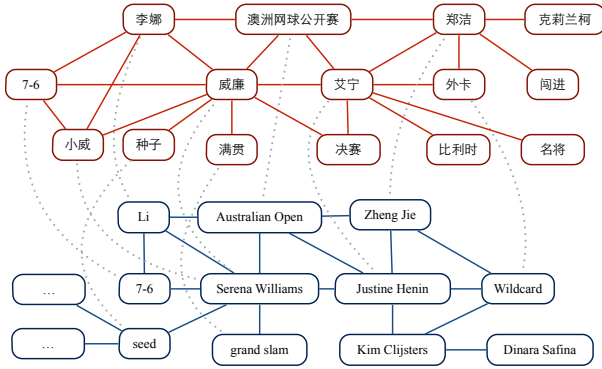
李娜
澳洲网球公开赛
郑洁
克莉兰柯
7-6
威廉
艾宁
外卡
闯进
小威
种子
满贯
决赛
比利时
名将
Li
Australian Open
Zheng Jie
…
7-6
Serena Williams
Justine Henin
Wildcard
…
seed
grand slam
Kim Clijsters
Dinara Safina